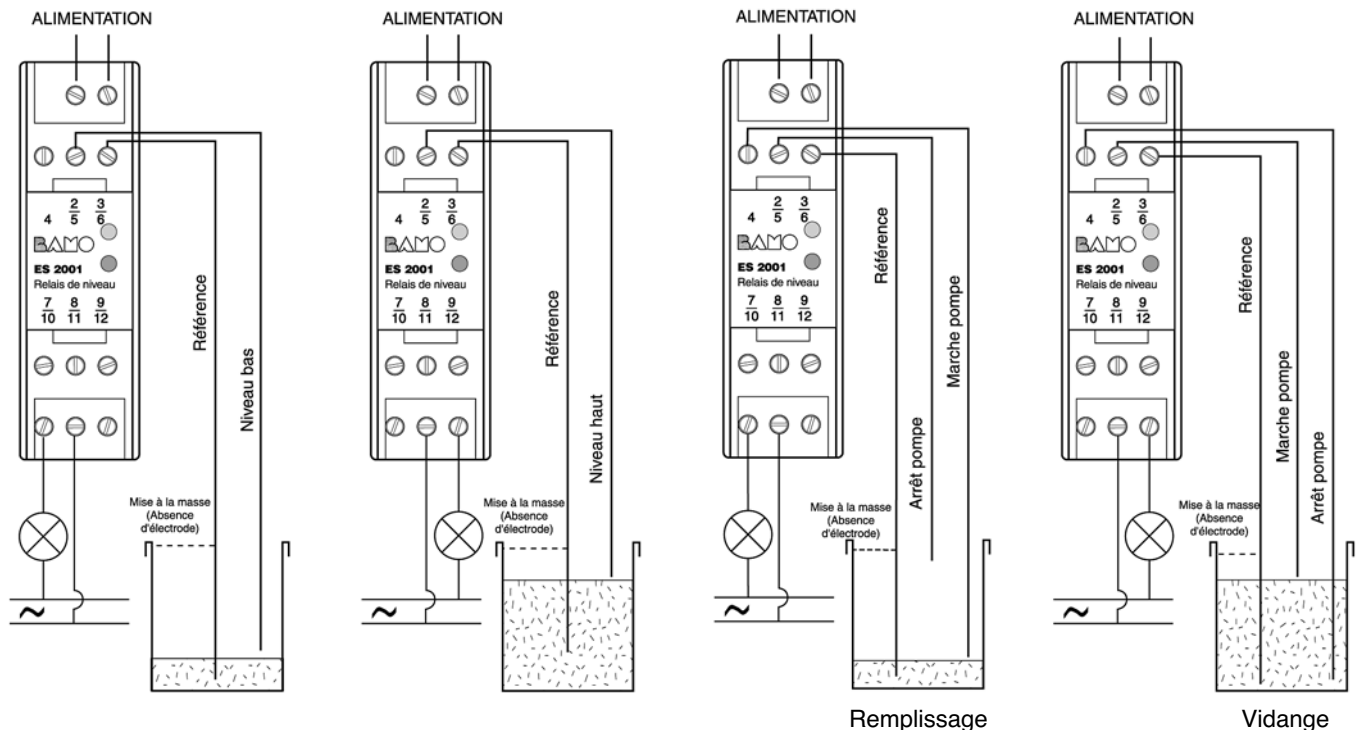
ALIMENTATION

4 $\frac{2}{5}$ $\frac{3}{6}$

BAMO

ES 2001
Relais de niveau

$\frac{7}{10}$ $\frac{8}{11}$ $\frac{9}{12}$

Référence

Niveau bas

Mise à la masse (Absence d'électrode)

~

ALIMENTATION

4 $\frac{2}{5}$ $\frac{3}{6}$

BAMO

ES 2001
Relais de niveau

$\frac{7}{10}$ $\frac{8}{11}$ $\frac{9}{12}$

Référence

Niveau haut

Mise à la masse (Absence d'électrode)

~

ALIMENTATION

4 $\frac{2}{5}$ $\frac{3}{6}$

BAMO

ES 2001
Relais de niveau

$\frac{7}{10}$ $\frac{8}{11}$ $\frac{9}{12}$

Référence

Marche pompe

Arrêt pompe

Mise à la masse (Absence d'électrode)

~

Remplissage

ALIMENTATION

4 $\frac{2}{5}$ $\frac{3}{6}$

BAMO

ES 2001
Relais de niveau

$\frac{7}{10}$ $\frac{8}{11}$ $\frac{9}{12}$

Référence

Marche pompe

Arrêt pompe

Mise à la masse (Absence d'électrode)

~

Vidange